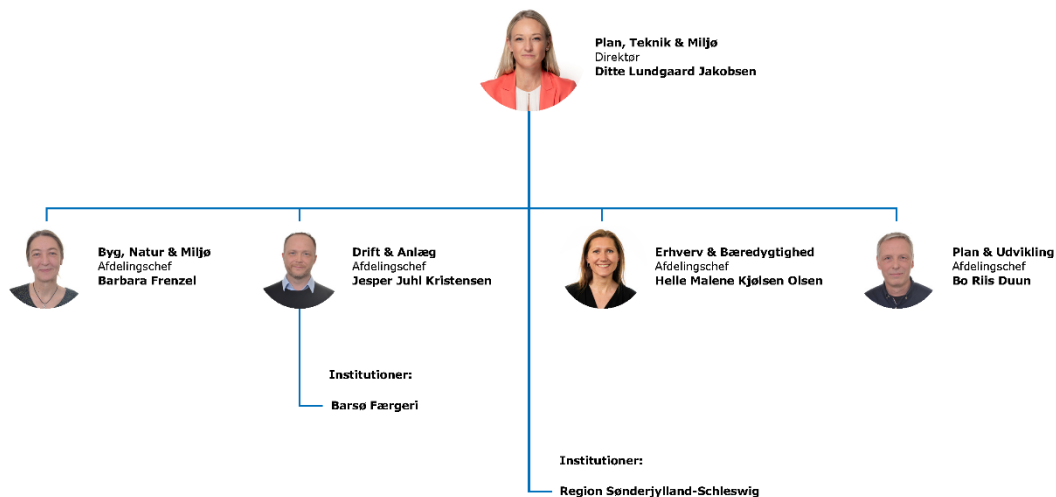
Plan, Teknik & Miljø
Direktør
Ditte Lundgaard Jakobsen

Byg, Natur & Miljø
Afdelingschef
Barbara Frenzel

Drift & Anlæg
Afdelingschef
Jesper Juhl Kristensen

Erhverv & Bæredygtighed
Afdelingschef
Helle Malene Kjølsen Olsen

Plan & Udvikling
Afdelingschef
Bo Riis Duun

Institutioner:

Barsø Færgeri

Institutioner:

Region Sønderjylland-Schleswig